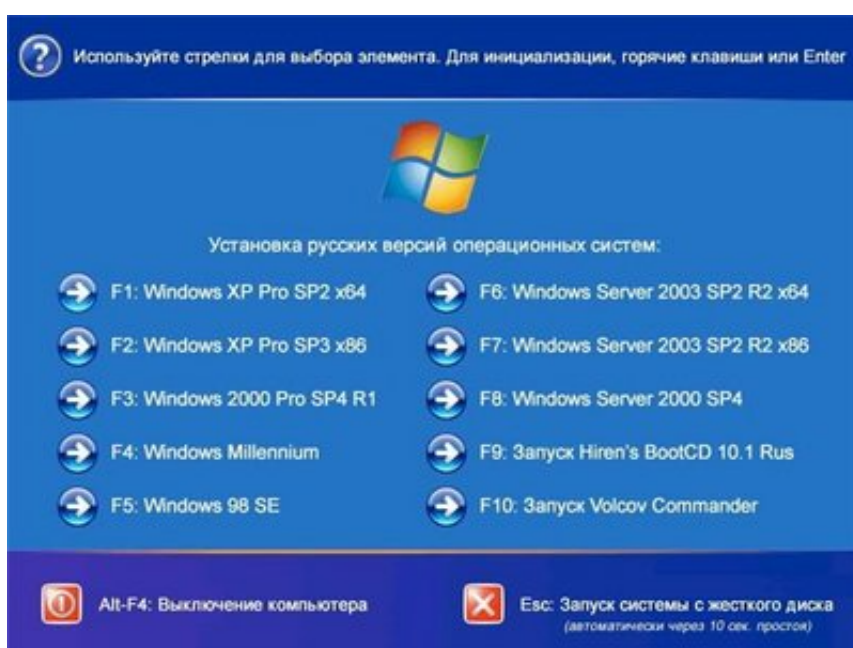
Используйте стрелки для выбора элемента. Для инициализации, горячие клавиши или Enter

Установка русских версий операционных систем:

F1: Windows XP Pro SP2 x64

F2: Windows XP Pro SP3 x86

F3: Windows 2000 Pro SP4 R1

F4: Windows Millennium

F5: Windows 98 SE

F6: Windows Server 2003 SP2 R2 x64

F7: Windows Server 2003 SP2 R2 x86

F8: Windows Server 2000 SP4

F9: Запуск Hiren's BootCD 10.1 Rus

F10: Запуск Volcov Commander

Alt-F4: Выключение компьютера

Esc: Запуск системы с жесткого диска
(автоматически через 10 сек. простоя)